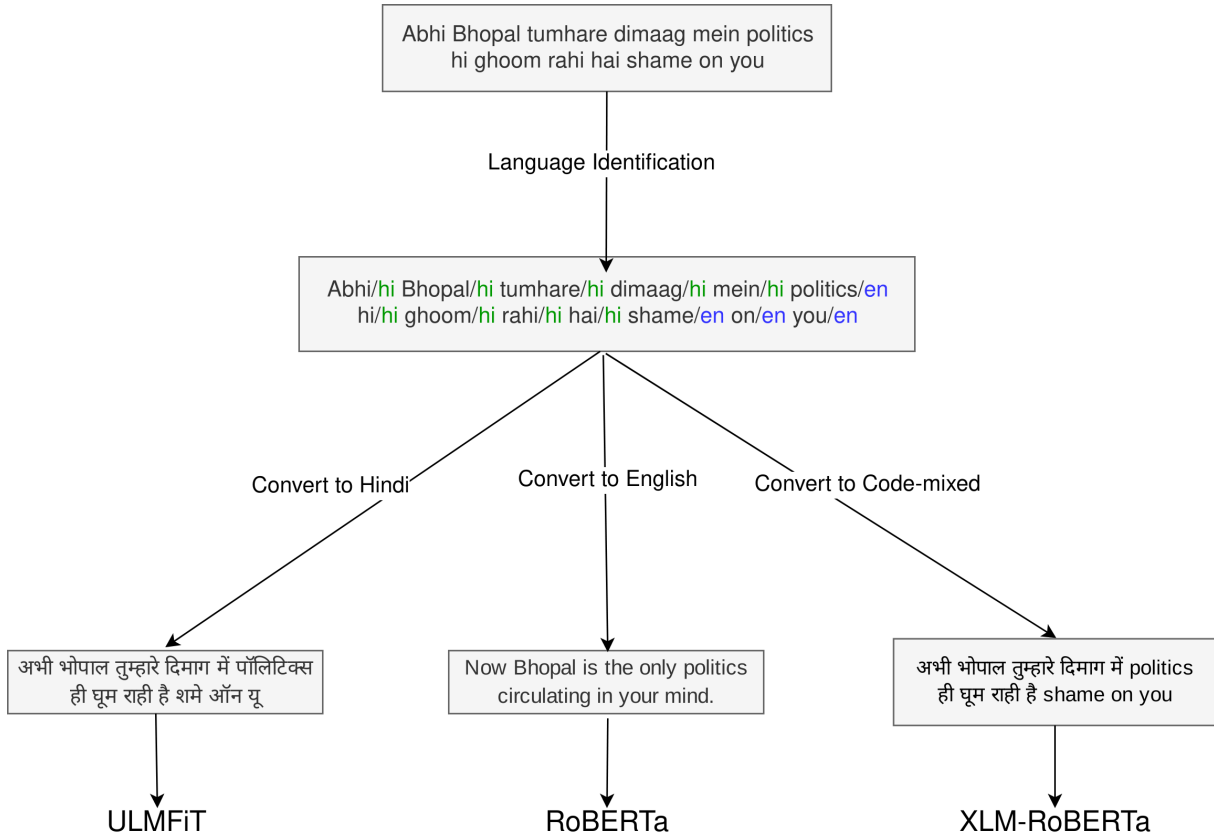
Abhi Bhopal tumhare dimaag mein politics hi ghoom rahi hai shame on you

Language Identification

Abhi/hi Bhopal/hi tumhare/hi dimaag/hi mein/hi politics/en hi/hi ghoom/hi rahi/hi hai/hi shame/en on/en you/en

Convert to Hindi

Convert to English

Convert to Code-mixed

अभी भोपाल तुम्हारे दिमाग में पॉलिटिक्स ही घूम राही है शमे ऑन यू

Now Bhopal is the only politics circulating in your mind.

अभी भोपाल तुम्हारे दिमाग में politics ही घूम राही है shame on you

ULMFiT

RoBERTa

XLM-RoBERTa